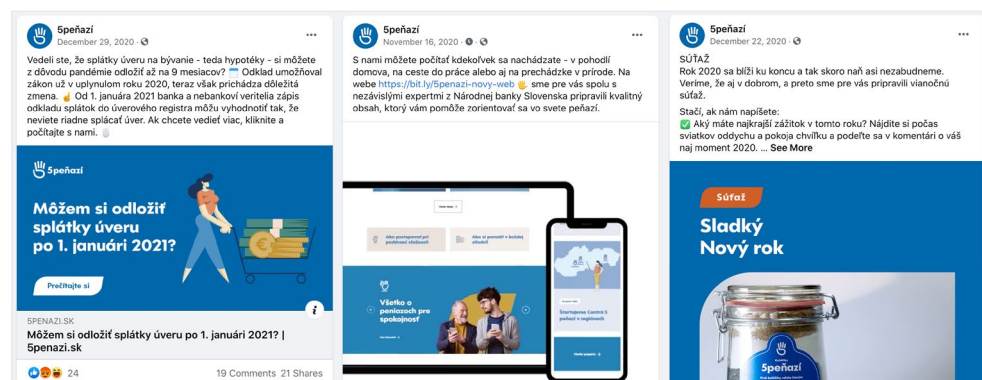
5peňazí
December 29, 2020 · 
Vedeli ste, že splátky úveru na bývanie - teda hypotéky - si môžete z dôvodu pandémie odložiť až na 9 mesiacov? Odklad umožňoval zákon už v uplynulom roku 2020, teraz však prichádza dôležitá zmena. Od 1. januára 2021 banka a nebankoví veritelia zápis odkladu splátok do úverového registra môžu vyhodnotiť tak, že neviete riadne splácať úver. Ak chcete vedieť viac, kliknite a počítajte s nami.

5peňazí
Môžem si odložiť splátky úveru po 1. januári 2021?
Prečítajte si

SPENAZI.SK
Môžem si odložiť splátky úveru po 1. januári 2021? | 5penazi.sk

24
19 Comments 21 Shares

5peňazí
November 16, 2020 · 
S nami môžete počítať kdekoľvek sa nachádzate - v pohodlí domova, na ceste do práce alebo aj na prechádzke v prírode. Na webe https://bit.ly/5penazi-novy-web sme pre vás spolu s nezávislými expertmi z Národnej banky Slovenska pripravili kvalitný obsah, ktorý vám pomôže zorientovať sa vo svete peňazí.

Všetko o peniazoch pre spokojnosť

5peňazí
December 22, 2020 · 
SÚŤAŽ
Rok 2020 sa blíži ku koncu a tak skoro naň asi nezabudneme. Veríme, že aj v dobrom, a preto sme pre vás pripravili vianočnú súťaž.

Stačí, ak nám napíšete:
Aký máte najkrajší zážitok v tomto roku? Nájdite si počas sviatkov oddychu a pokoja chvíľku a podeľte sa v komentári o váš naj moment 2020. ... See More

Súťaž
Sladký Nový rok
5peňazí